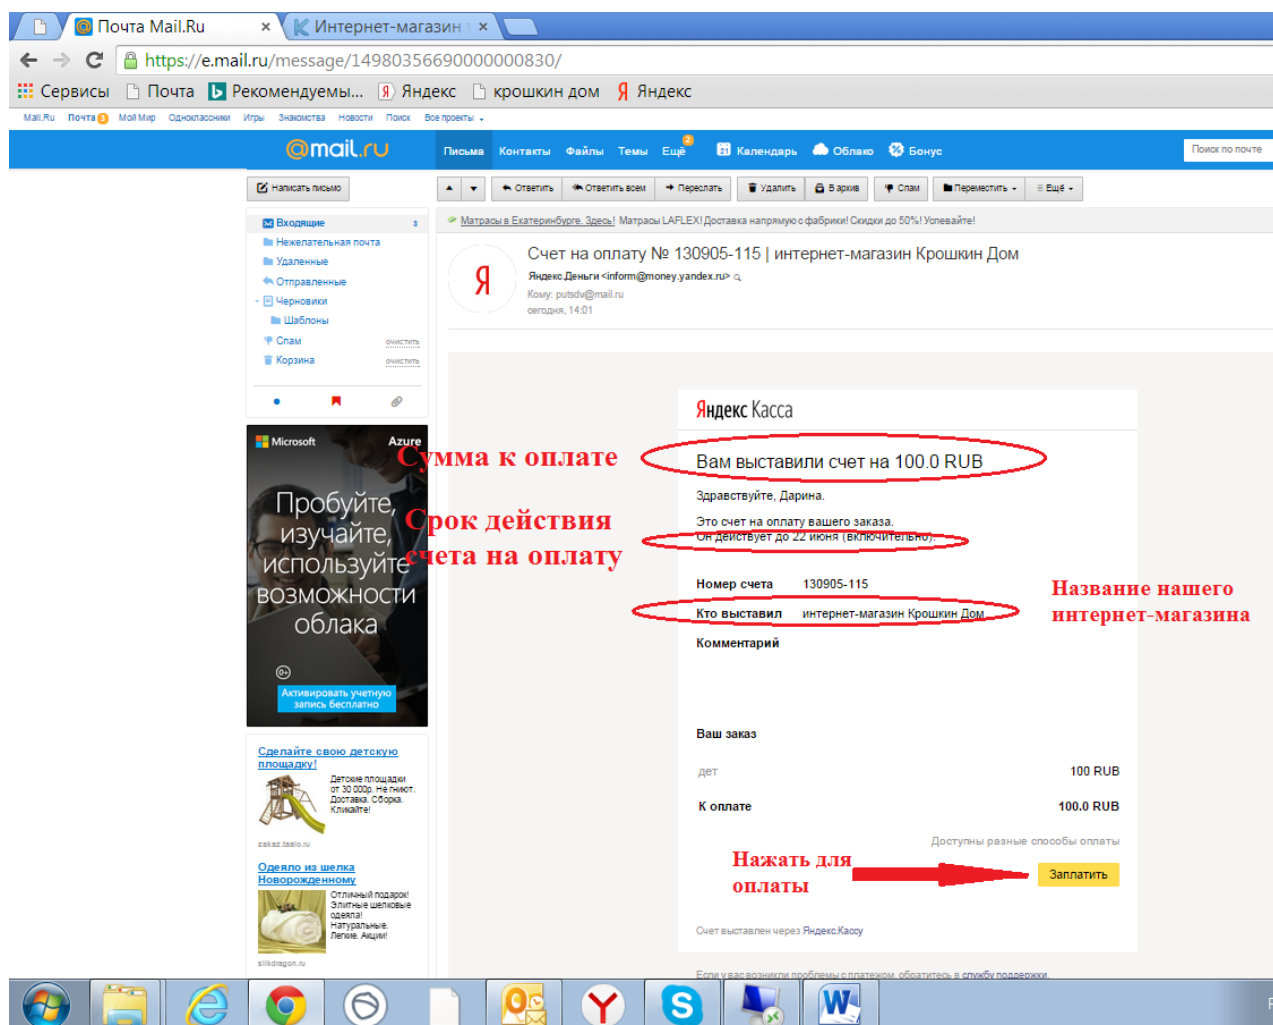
Почта Mail.Ru ×
Интернет-магазин ×

https://e.mail.ru/message/14980356690000000830/

Сервисы Почта Рекомендуемы... Яндекс крошкин дом Яндекс

Mail.Ru Почта 3 Мой Мир Одноклассники Игры Знакомства Новости Поиск Все проекты

@mail.ru Письма Контакты Файлы Темы Ещё 2 Календарь Облако Бонус Поиск по почте

Написать письмо

Ответить Ответить всем Переслать Удалить В архив Спам Переместить Ещё

Входящие 3
Нежелательная почта
Удаленные
Отправленные
Черновики
Шаблоны
Спам очистить
Корзина очистить

Матрасы в Екатеринбурге. Здесь! Матрасы LAFLEX! Доставка напрямую с фабрики! Скидки до 50%! Успевайте!

Счет на оплату № 130905-115 | интернет-магазин Крошкин Дом
Яндекс.Деньги <inform@money.yandex.ru>
Кому: putsdv@mail.ru
сегодня, 14:01

Microsoft Azure
Пробуйте, изучайте, используйте возможности облака
Активировать учетную запись бесплатно

Сумма к оплате
Срок действия счета на оплату

Сделайте свою детскую площадку!
Детские площадки от 30 000р. Не гниют. Доставка. Сборка. Кликайте!
zakaz.taalo.ru

Одеяло из шелка Новорожденному
Отличный подарок! Элитные шелковые одеяла! Натуральные. Легкие. Акции!
silkdragon.ru

Яндекс Касса

Вам выставили счет на 100.0 RUB

Здравствуйте, Дарина.

Это счет на оплату вашего заказа.
Он действует до 22 июня (включительно).

Номер счета 130905-115
Кто выставил интернет-магазин Крошкин Дом
Комментарий

Название нашего интернет-магазина

Ваш заказ
дет 100 RUB
К оплате 100.0 RUB

Доступны разные способы оплаты

Нажать для оплаты

Заплатить

Счет выставлен через Яндекс.Кассу

Если у вас возникли проблемы с платежом, обратитесь в службу поддержки.